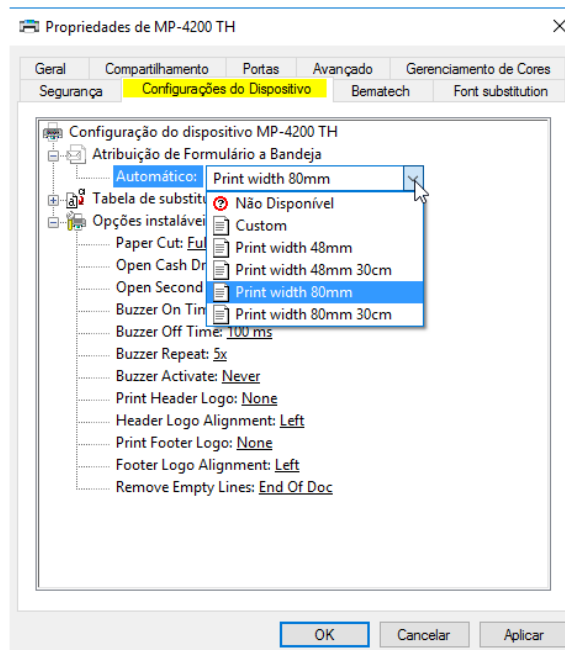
Propriedades de MP-4200 TH

×

Geral | Compartilhamento | Portas | Avançado | Gerenciamento de Cores
Segurança | Configurações do Dispositivo | Bematech | Font substitution

Configuração do dispositivo MP-4200 TH
Atribuição de Formulário a Bandeja
Automático: Print width 80mm
Não Disponível
Custom
Print width 48mm
Print width 48mm 30cm
Print width 80mm
Print width 80mm 30cm
Tabela de substitu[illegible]
Opções instaláve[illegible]
Paper Cut: Ful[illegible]
Open Cash Dr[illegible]
Open Second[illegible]
Buzzer On Tim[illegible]
Buzzer Off Time: 100 ms
Buzzer Repeat: 5x
Buzzer Activate: Never
Print Header Logo: None
Header Logo Alignment: Left
Print Footer Logo: None
Footer Logo Alignment: Left
Remove Empty Lines: End Of Doc

OK | Cancelar | Aplicar